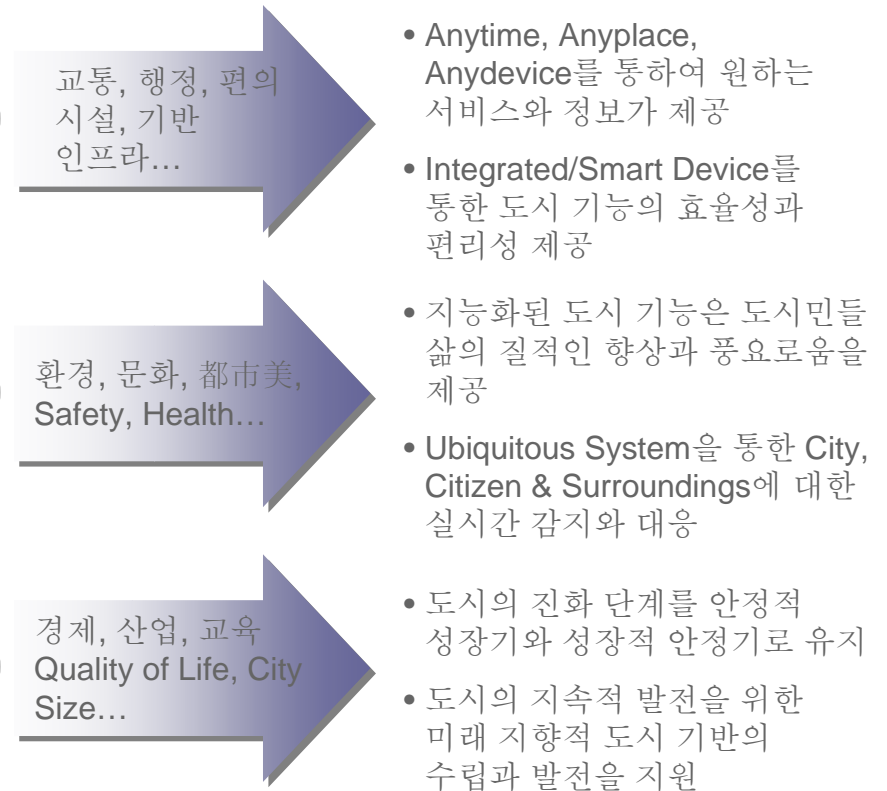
교통, 행정, 편의 시설, 기반 인프라…

• Anytime, Anyplace, Anydevice를 통하여 원하는 서비스와 정보가 제공

• Integrated/Smart Device를 통한 도시 기능의 효율성과 편리성 제공

환경, 문화, 都市美, Safety, Health…

• 지능화된 도시 기능은 도시민들 삶의 질적인 향상과 풍요로움을 제공

• Ubiquitous System을 통한 City, Citizen & Surroundings에 대한 실시간 감지와 대응

경제, 산업, 교육 Quality of Life, City Size…

• 도시의 진화 단계를 안정적 성장기와 성장적 안정기로 유지

• 도시의 지속적 발전을 위한 미래 지향적 도시 기반의 수립과 발전을 지원